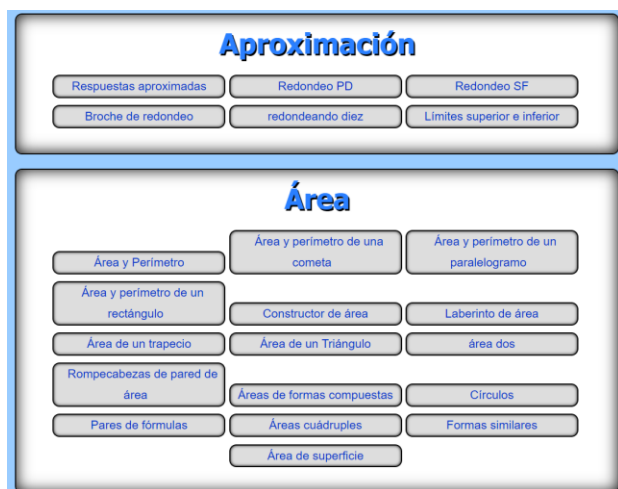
Aproximación

Respuestas aproximadas
Redondeo PD
Redondeo SF
Broche de redondeo
redondeando diez
Límites superior e inferior

Área

Área y Perímetro
Área y perímetro de una cometa
Área y perímetro de un paralelogramo
Área y perímetro de un rectángulo
Constructor de área
Laberinto de área
Área de un trapecio
Área de un Triángulo
área dos
Rompecabezas de pared de área
Áreas de formas compuestas
Círculos
Pares de fórmulas
Áreas cuádruples
Formas similares
Área de superficie